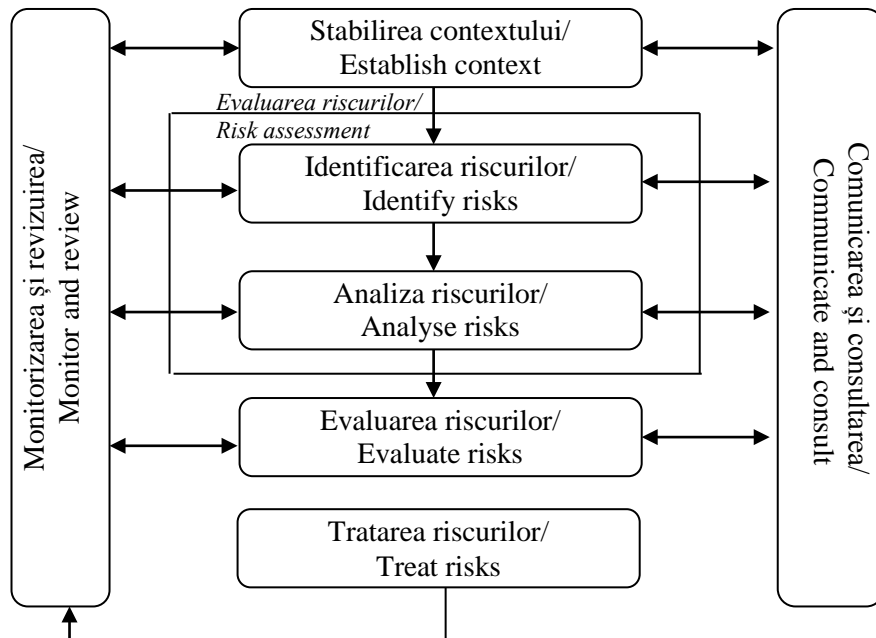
Monitorizarea și revizuirea/ Monitor and review

Stabilirea contextului/ Establish context

Evaluarea riscurilor/ Risk assessment

Identificarea riscurilor/ Identify risks

Analiza riscurilor/ Analyse risks

Evaluarea riscurilor/ Evaluate risks

Tratarea riscurilor/ Treat risks

Comunicarea și consultarea/ Communicate and consult